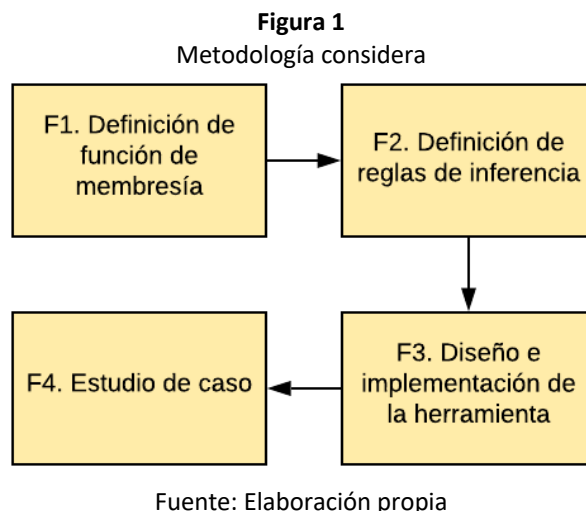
**Figura 1**
Metodología considera

F1. Definición de función de membresía

F2. Definición de reglas de inferencia

F3. Diseño e implementación de la herramienta

F4. Estudio de caso

Fuente: Elaboración propia